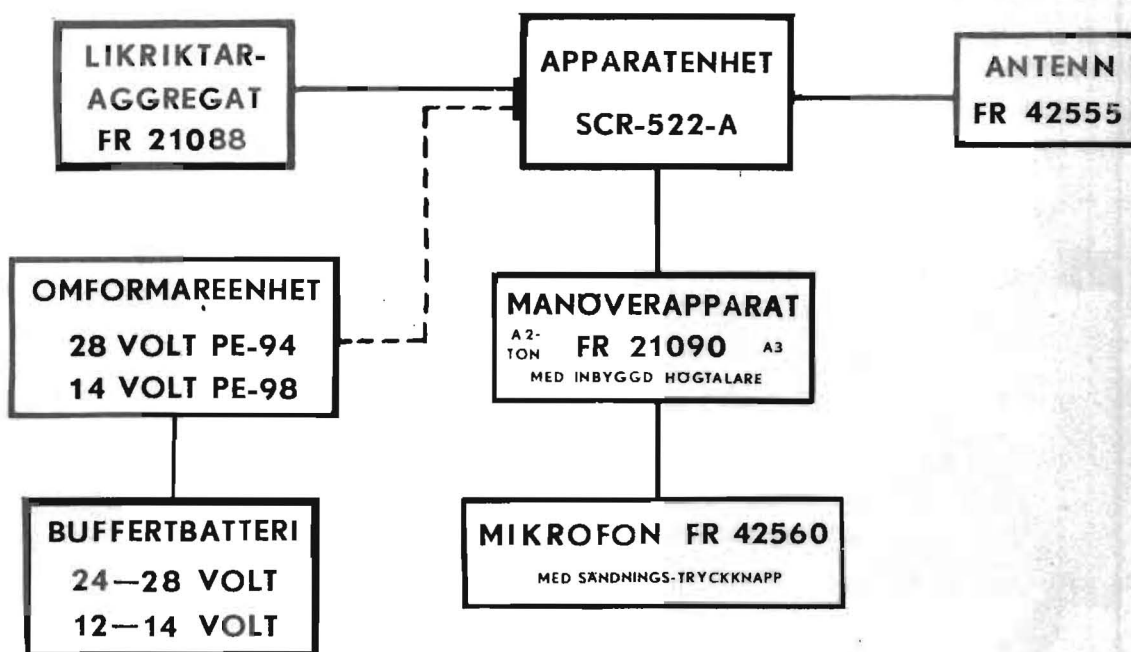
LIKRIKTAR-AGGREGAT
FR 21088

APPARATENHET
SCR-522-A

ANTENN
FR 42555

OMFORMAREENHET
28 VOLT PE-94
14 VOLT PE-98

MANÖVERAPPARAT
A2-TON FR 21090 A3
MED INBYGGD HÖGTALARE

BUFFERTBATTERI
24—28 VOLT
12—14 VOLT

MIKROFON FR 42560
MED SÄNDNINGS-TRYCKKNAPP